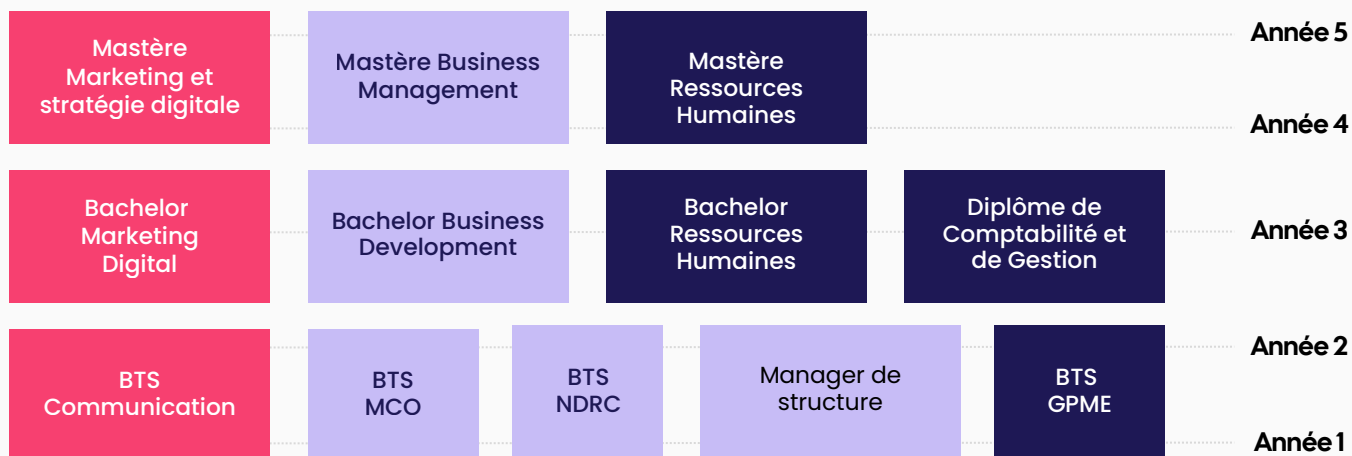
Mastère Marketing et stratégie digitale

Mastère Business Management

Mastère Ressources Humaines

Année 5

Année 4

Bachelor Marketing Digital

Bachelor Business Development

Bachelor Ressources Humaines

Diplôme de Comptabilité et de Gestion

Année 3

BTS Communication

BTS MCO

BTS NDRC

Manager de structure

BTS GPME

Année 2

Année 1